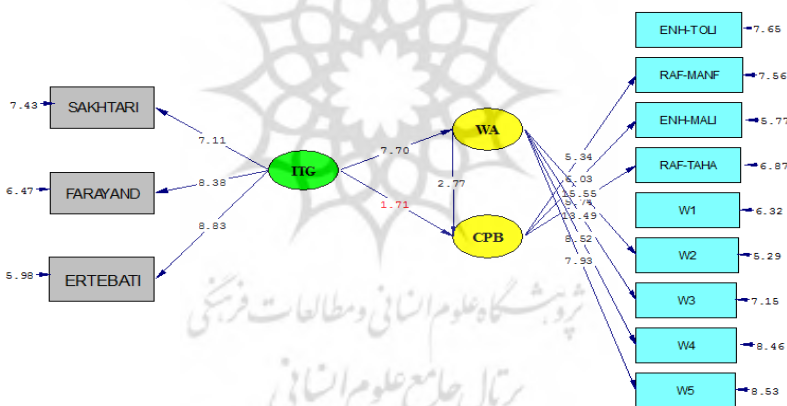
7.43 SAKHTARI
6.47 FARAYAND
5.98 ERTEBATI
7.11
8.38
8.83
ITG
7.70
1.71
2.77
WA
CPB
5.34
6.03
15.55
9.79
13.49
8.52
7.93
ENH-TOLI 7.65
RAF-MANF 7.56
ENH-MALI 5.77
RAF-TAHA 6.87
W1 6.32
W2 5.29
W3 7.15
W4 8.46
W5 8.53
پژوهشگاه علوم انسانی و مطالعات فرهنگی
پرتال جامع علوم انسانی